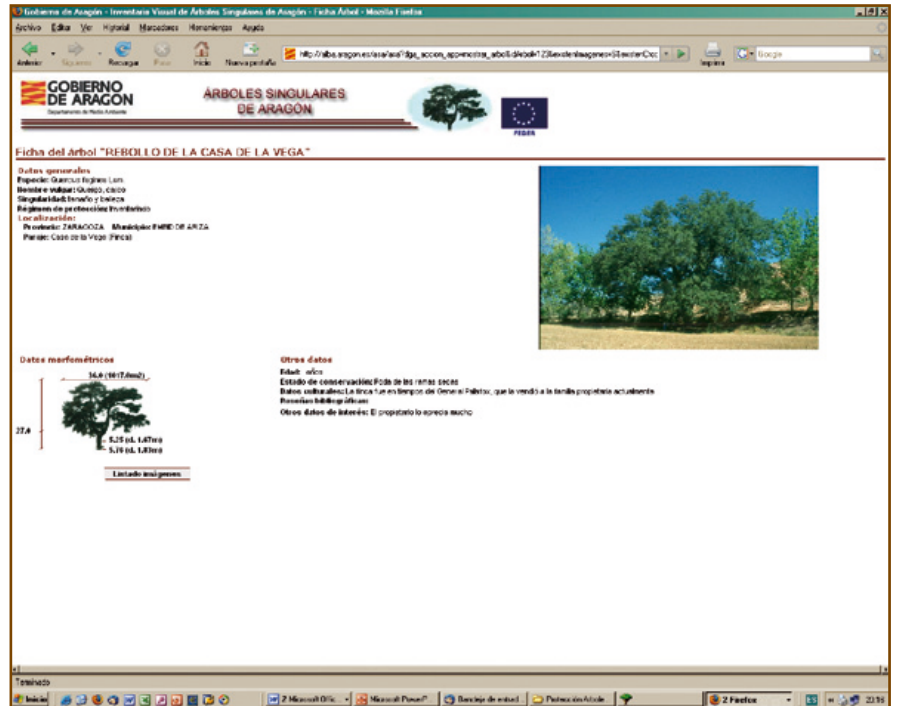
Gobierno de Aragón - Inventario Visual de Árboles Singulares de Aragón - Ficha Árbol - Mozilla Firefox

Archivo Editar Ver Historial Marcadores Herramientas Ayuda

Anterior Siguiente Recargar Parar Inicio Nueva pestaña

http://aiba.aragon.es/asa/asa?dga_accion_app=mostrar_arbol&idarbol=123&extenImagenes=0&esterCoc

Imprimir

Google

GOBIERNO DE ARAGON
Departamento de Medio Ambiente

ÁRBOLES SINGULARES DE ARAGÓN

FEDER

Ficha del Arbol "REBOLLO DE LA CASA DE LA VEGA"

Datos generales
Especie: Quercus faginea Lam.
Nombre vulgar: Quejigo, caico
Singularidad: tamaño y belleza
Régimen de protección: Inventariado
Localización:
Provincia: ZARAGOZA Municipio: EMBID DE ARIZA
Paraje: Casa de la Vega (Finca)

Datos morfométricos
14.0 (10/17.0m2)
27.0
5.25 (d. 1.67m)
5.70 (d. 1.81m)
Listado imágenes

Otros datos
Edad: años
Estado de conservación: Poda de las ramas secas
Datos culturales: La finca fue en tiempos del General Palafox, que la vendió a la familia propietaria actualmente
Reseñas bibliográficas:
Otros datos de interés: El propietario lo aprecia mucho

Terminado

Inicio 2 Microsoft Offic... Microsoft PowerP... Bandeja de entrad... Protección Arbole 2 Firefox 22:16